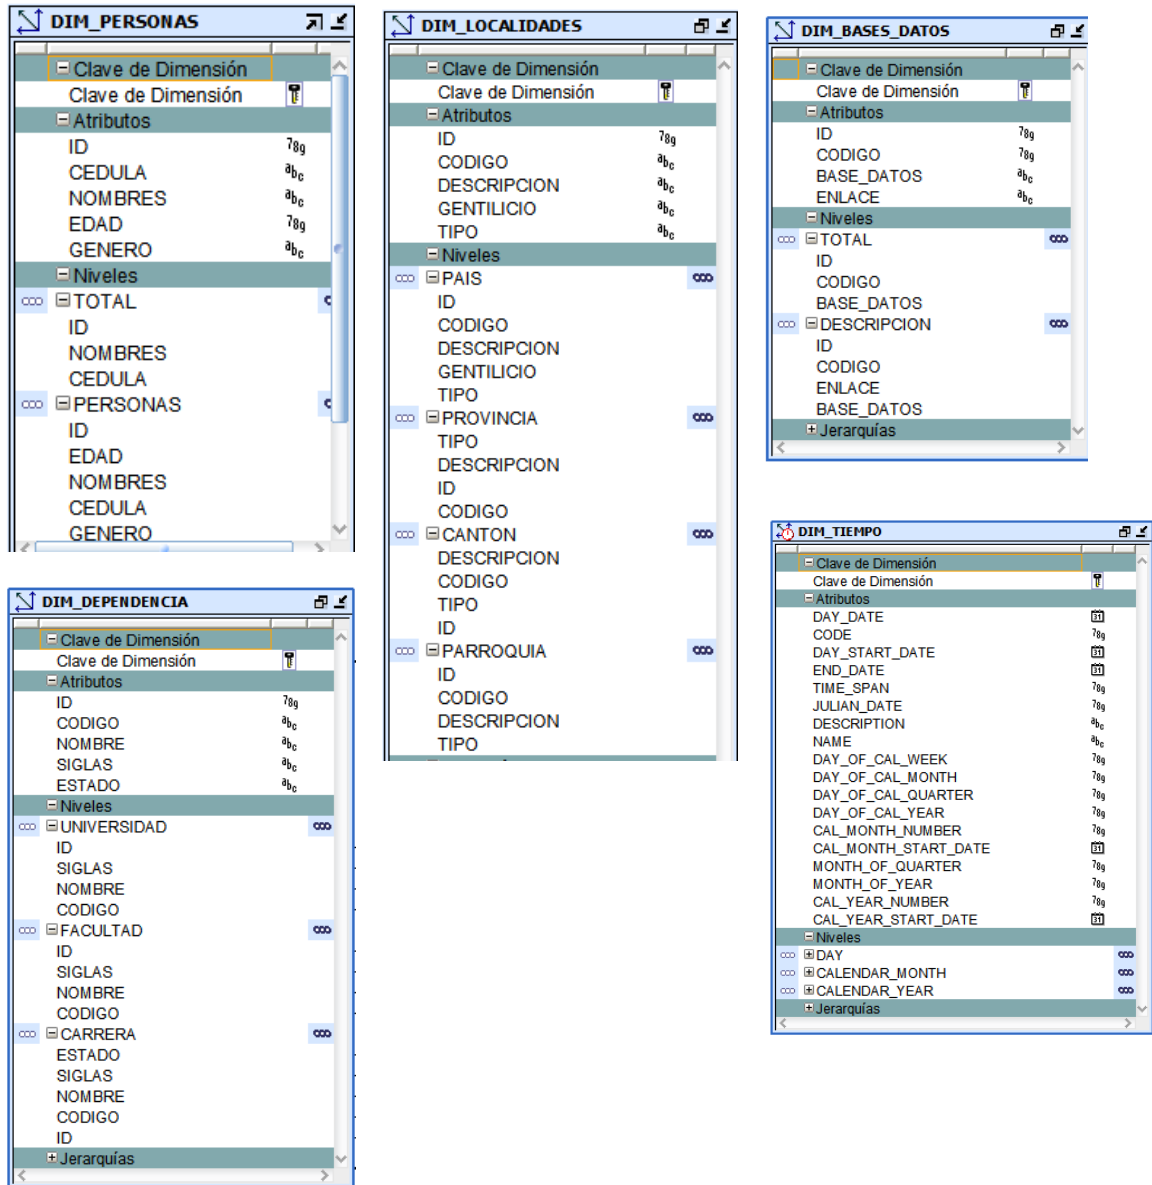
DIM_PERSONAS

Clave de Dimensión
Clave de Dimensión
Atributos
ID
CEDULA
NOMBRES
EDAD
GENERO
Niveles
TOTAL
ID
NOMBRES
CEDULA
PERSONAS
ID
EDAD
NOMBRES
CEDULA
GENERO

DIM_LOCALIDADES

Clave de Dimensión
Clave de Dimensión
Atributos
ID
CODIGO
DESCRIPCION
GENTILICIO
TIPO
Niveles
PAIS
ID
CODIGO
DESCRIPCION
GENTILICIO
TIPO
PROVINCIA
TIPO
DESCRIPCION
ID
CODIGO
CANTON
DESCRIPCION
CODIGO
TIPO
ID
PARROQUIA
ID
CODIGO
DESCRIPCION
TIPO

DIM_BASES_DATOS

Clave de Dimensión
Clave de Dimensión
Atributos
ID
CODIGO
BASE_DATOS
ENLACE
Niveles
TOTAL
ID
CODIGO
BASE_DATOS
DESCRIPCION
ID
CODIGO
ENLACE
BASE_DATOS
Jerarquías

DIM_DEPENDENCIA

Clave de Dimensión
Clave de Dimensión
Atributos
ID
CODIGO
NOMBRE
SIGLAS
ESTADO
Niveles
UNIVERSIDAD
ID
SIGLAS
NOMBRE
CODIGO
FACULTAD
ID
SIGLAS
NOMBRE
CODIGO
CARRERA
ESTADO
SIGLAS
NOMBRE
CODIGO
ID
Jerarquías

DIM_TIEMPO

Clave de Dimensión
Clave de Dimensión
Atributos
DAY_DATE
CODE
DAY_START_DATE
END_DATE
TIME_SPAN
JULIAN_DATE
DESCRIPTION
NAME
DAY_OF_CAL_WEEK
DAY_OF_CAL_MONTH
DAY_OF_CAL_QUARTER
DAY_OF_CAL_YEAR
CAL_MONTH_NUMBER
CAL_MONTH_START_DATE
MONTH_OF_QUARTER
MONTH_OF_YEAR
CAL_YEAR_NUMBER
CAL_YEAR_START_DATE
Niveles
DAY
CALENDAR_MONTH
CALENDAR_YEAR
Jerarquías